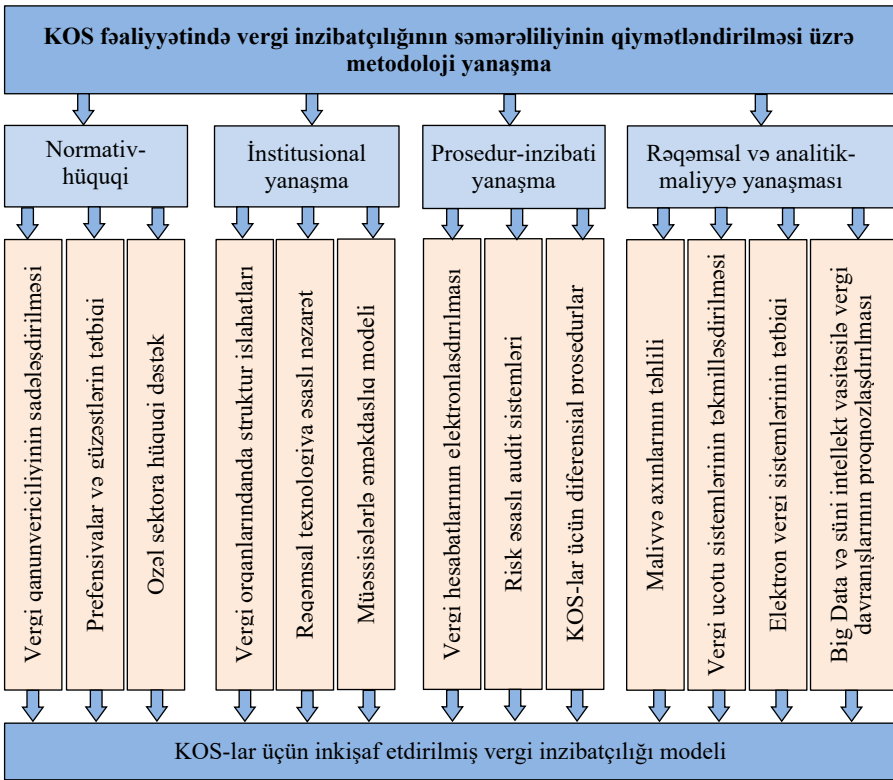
KOS fəaliyyətində vergi inzibatçılığının səmərəliliyinin qiymətləndirilməsi üzrə metodoloji yanaşma

Normativ-hüquqi

Vergi qanunvericiliyinin sadələşdirilməsi

Prefensiyalar və güzəştlərin tətbiqi

Özəl sektora hüquqi dəstək

İnstitusional yanaşma

Vergi orqanlarındanda struktur islahatları

Rəqəmsal texnologiya əsaslı nəzarət

Müəssisələrlə əməkdaşlıq modeli

Prosedur-inzibati yanaşma

Vergi hesabatlarının elektronlaşdırılması

Risk əsaslı audit sistemləri

KOS-lar üçün diferensial prosedurlar

Rəqəmsal və analitik-maliyyə yanaşması

Maliyyə axınlarının təhlili

Vergi uçotu sistemlərinin təkmilləşdirilməsi

Elektron vergi sistemlərinin tətbiqi

Big Data və süni intellekt vasitəsilə vergi davranışlarının proqnozlaşdırılması

KOS-lar üçün inkişaf etdirilmiş vergi inzibatçılığı modeli